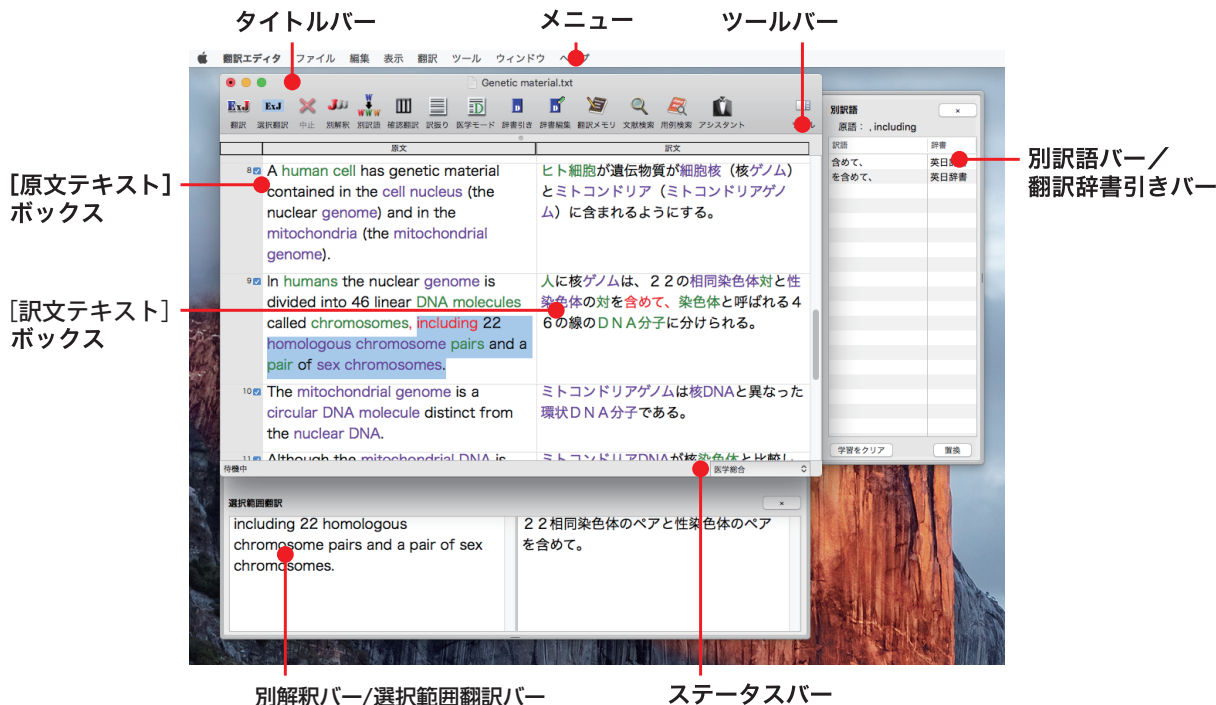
タイトルバー

メニュー

ツールバー

翻訳エディタ　ファイル　編集　表示　翻訳　ツール　ウィンドウ　ヘルプ

Genetic material.txt

翻訳　選択翻訳　中止　別解釈　別訳語　確認翻訳　訳振り　医学モード　辞書引き　辞書編集　翻訳メモリ　文献検索　用例検索　アシスタント

原文

訳文

8 A human cell has genetic material contained in the cell nucleus (the nuclear genome) and in the mitochondria (the mitochondrial genome).

ヒト細胞が遺伝物質が細胞核（核ゲノム）とミトコンドリア（ミトコンドリアゲノム）に含まれるようにする。

9 In humans the nuclear genome is divided into 46 linear DNA molecules called chromosomes, including 22 homologous chromosome pairs and a pair of sex chromosomes.

人に核ゲノムは、２２の相同染色体対と性染色体の対を含めて、染色体と呼ばれる４６の線のＤＮＡ分子に分けられる。

10 The mitochondrial genome is a circular DNA molecule distinct from the nuclear DNA.

ミトコンドリアゲノムは核DNAと異なった環状ＤＮＡ分子である。

11 Although the mitochondrial DNA is

ミトコンドリアDNAが核染色体と比較し

待機中

医学総合

別訳語

原語：, including

訳語　辞書

含めて、　英日

を含めて、　英日辞書

学習をクリア

置換

別訳語バー／翻訳辞書引きバー

[原文テキスト]ボックス

[訳文テキスト]ボックス

選択範囲翻訳

including 22 homologous chromosome pairs and a pair of sex chromosomes.

２２相同染色体のペアと性染色体のペアを含めて。

別解釈バー/選択範囲翻訳バー

ステータスバー